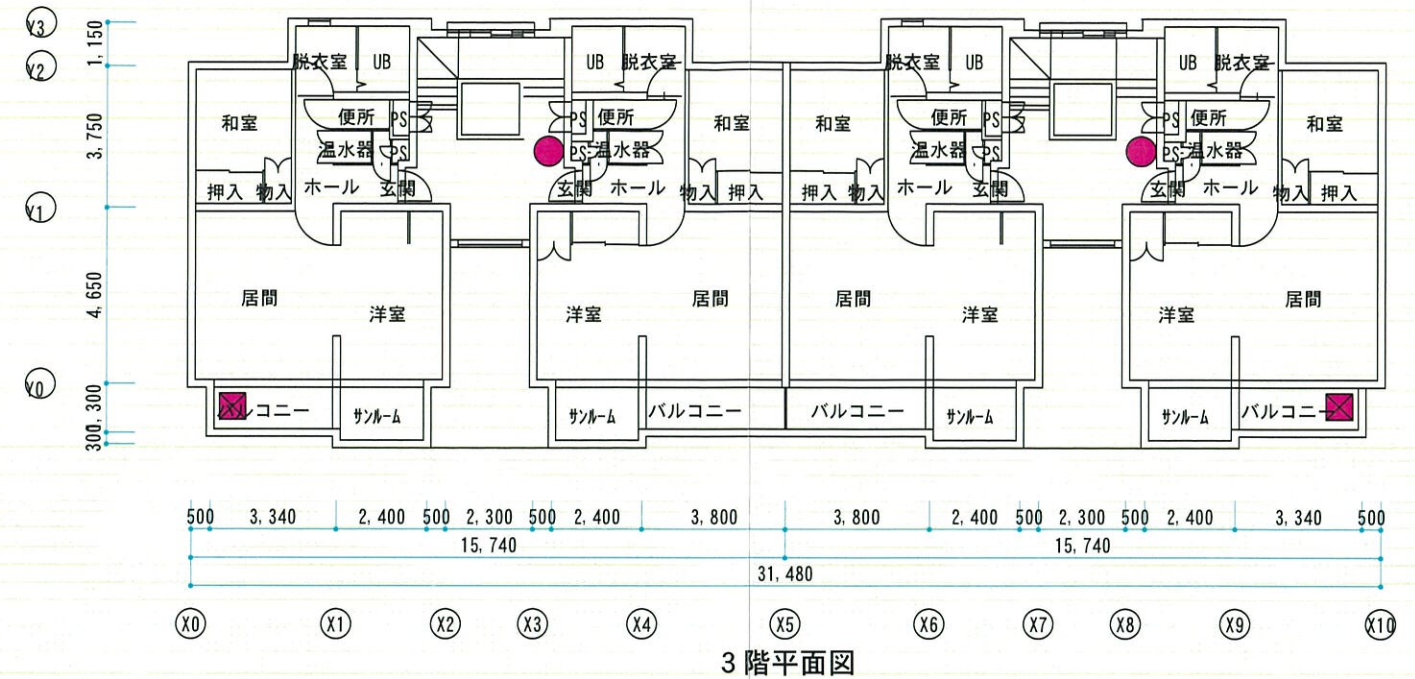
Y3
Y2
Y1
Y0
1, 150
3, 750
4, 650
300, 300

脱衣室 UB
便所 PS
PS 温水器
和室
押入 物入 ホール 玄関
居間
洋室
バルコニー
サンルーム

UB 脱衣室
PS 便所
PS 温水器
和室
玄関 ホール 物入 押入
洋室
居間
サンルーム
バルコニー

和室
脱衣室 UB
便所 PS
温水器 PS
押入 物入 ホール 玄関
居間
洋室
バルコニー
サンルーム

UB 脱衣室
PS 便所
PS 温水器
和室
玄関 ホール 物入 押入
洋室
居間
サンルーム
バルコニー

500 3, 340 2, 400 500 2, 300 500 2, 400 3, 800 3, 800 2, 400 500 2, 300 500 2, 400 3, 340 500
15, 740 15, 740
31, 480

X0 X1 X2 X3 X4 X5 X6 X7 X8 X9 X10

3 階平面図